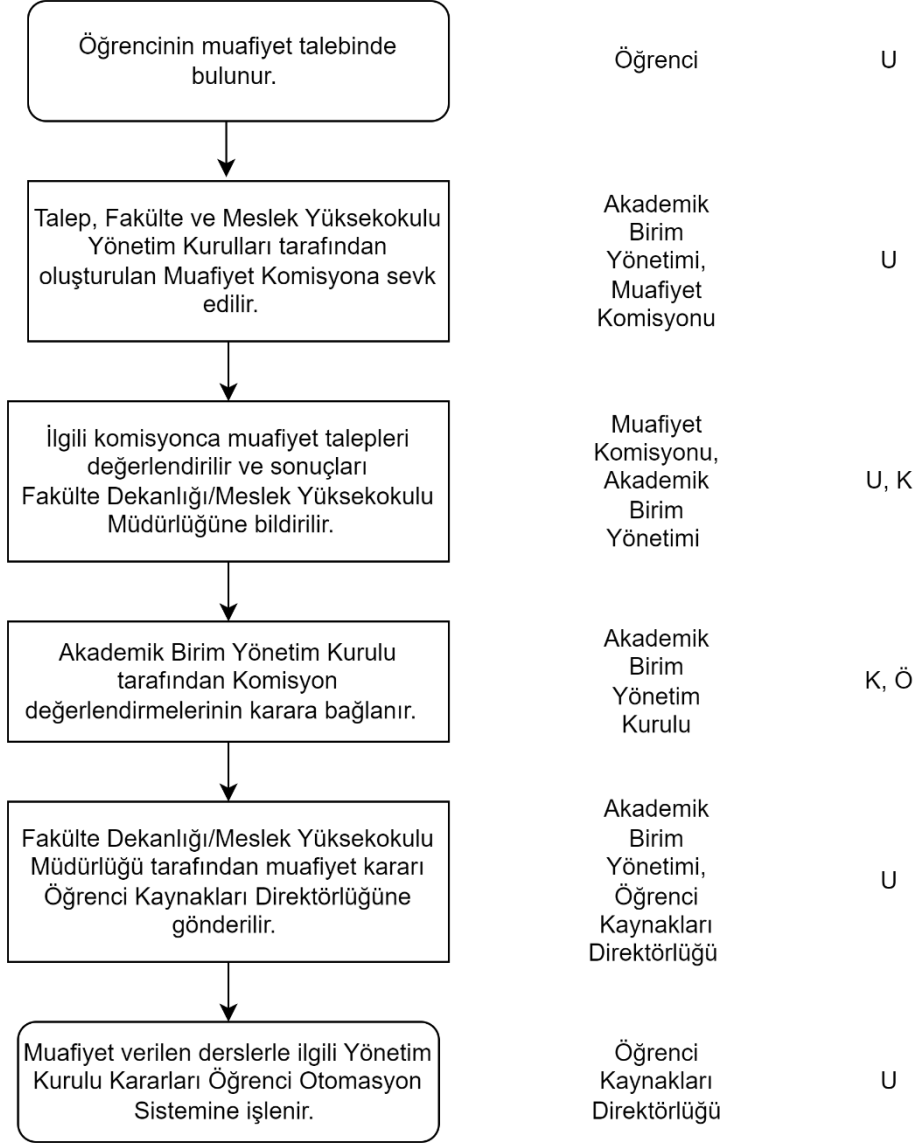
Öğrencinin muafiyet talebinde bulunur.

Öğrenci

U

Talep, Fakülte ve Meslek Yüksekokulu Yönetim Kurulları tarafından oluşturulan Muafiyet Komisyona sevk edilir.

Akademik Birim Yönetimi, Muafiyet Komisyonu

U

İlgili komisyonca muafiyet talepleri değerlendirilir ve sonuçları Fakülte Dekanlığı/Meslek Yüksekokulu Müdürlüğüne bildirilir.

Muafiyet Komisyonu, Akademik Birim Yönetimi

U, K

Akademik Birim Yönetim Kurulu tarafından Komisyon değerlendirmelerinin karara bağlanır.

Akademik Birim Yönetim Kurulu

K, Ö

Fakülte Dekanlığı/Meslek Yüksekokulu Müdürlüğü tarafından muafiyet kararı Öğrenci Kaynakları Direktörlüğüne gönderilir.

Akademik Birim Yönetimi, Öğrenci Kaynakları Direktörlüğü

U

Muafiyet verilen derslerle ilgili Yönetim Kurulu Kararları Öğrenci Otomasyon Sistemine işlenir.

Öğrenci Kaynakları Direktörlüğü

U